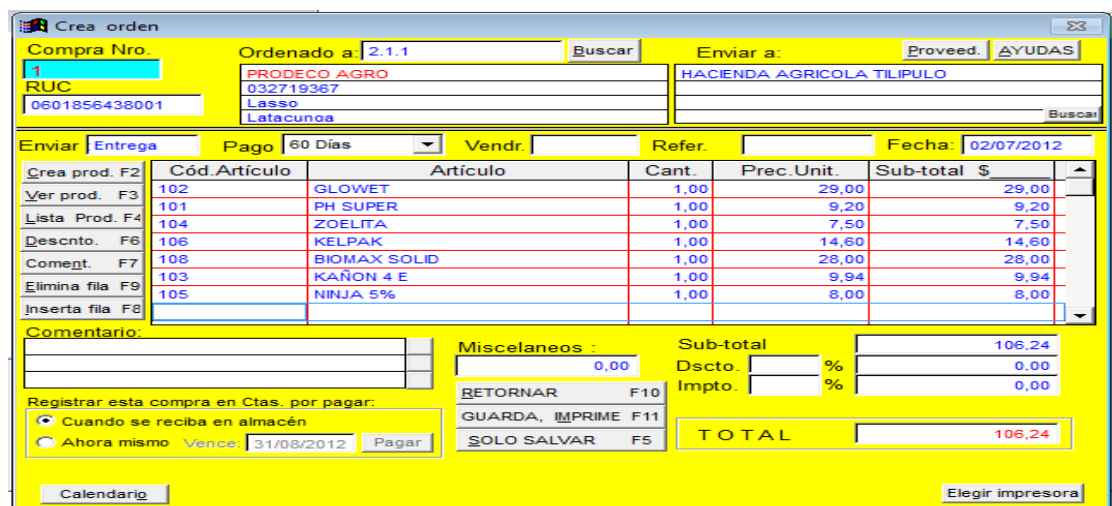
Crea orden

Compra Nro.
1
RUC
0601856438001

Ordenado a: 2.1.1 Buscar
PRODECO AGRO
032719367
Lasso
Latacunoa

Enviar a: Proveed. AYUDAS
HACIENDA AGRICOLA TILIPULO
Buscar

Enviar Entrega Pago 60 Días Vendr. Refer. Fecha: 02/07/2012

Crea prod. F2
Ver prod. F3
Lista Prod. F4
Descnto. F6
Coment. F7
Elimina fila F9
Inserta fila F8

| Cód.Artículo | Artículo | Cant. | Prec.Unit. | Sub-total $ |
|---|---|---|---|---|
| 102 | GLOWET | 1,00 | 29,00 | 29,00 |
| 101 | PH SUPER | 1,00 | 9,20 | 9,20 |
| 104 | ZOELITA | 1,00 | 7,50 | 7,50 |
| 106 | KELPAK | 1,00 | 14,60 | 14,60 |
| 108 | BIOMAX SOLID | 1,00 | 28,00 | 28,00 |
| 103 | KAÑON 4 E | 1,00 | 9,94 | 9,94 |
| 105 | NINJA 5% | 1,00 | 8,00 | 8,00 |

Comentario:

Miscelaneos :
0,00

Sub-total 106,24
Dscto. % 0,00
Impto. % 0,00

RETORNAR F10
GUARDA, IMPRIME F11
SOLO SALVAR F5

TOTAL 106,24

Registrar esta compra en Ctas. por pagar:
Cuando se reciba en almacén
Ahora mismo Vence: 31/08/2012 Pagar

Calendario
Elegir impresora